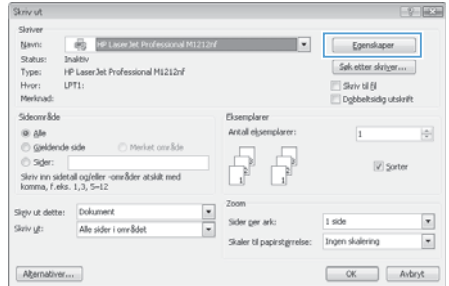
Skriv ut

Skriver
Navn: HP LaserJet Professional M1212nf
Egenskaper
Status: Inaktiv
Søk etter skriver...
Type: HP LaserJet Professional M1212nf
Hvor: LPT1:
Skriv til fil
Merknad:
Dobbeltsidig utskrift

Sideområde
Alle
Gjeldende side
Merket område
Sider:
Skriv inn sidetall og/eller -områder atskilt med komma, f.eks. 1,3, 5–12

Eksemplarer
Antall eksemplarer: 1
Sorter

Skriv ut dette: Dokument
Skriv ut: Alle sider i området

Zoom
Sider per ark: 1 side
Skaler til papirstørrelse: Ingen skalering

Alternativer...
OK
Avbryt